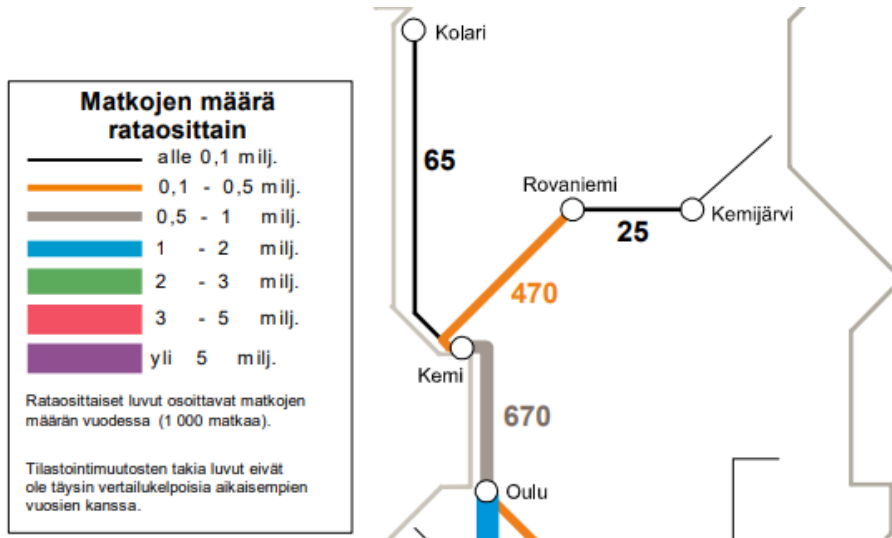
Matkojen määrä rataosittain

alle 0,1 milj.
0,1 - 0,5 milj.
0,5 - 1 milj.
1 - 2 milj.
2 - 3 milj.
3 - 5 milj.
yli 5 milj.

Rataosittaiset luvut osoittavat matkojen määrän vuodessa (1 000 matkaa).

Tilastointimuutosten takia luvut eivät ole täysin vertailukelpoisia aikaisempien vuosien kanssa.

Kolari
65
Rovaniemi
25
Kemijärvi
470
Kemi
670
Oulu